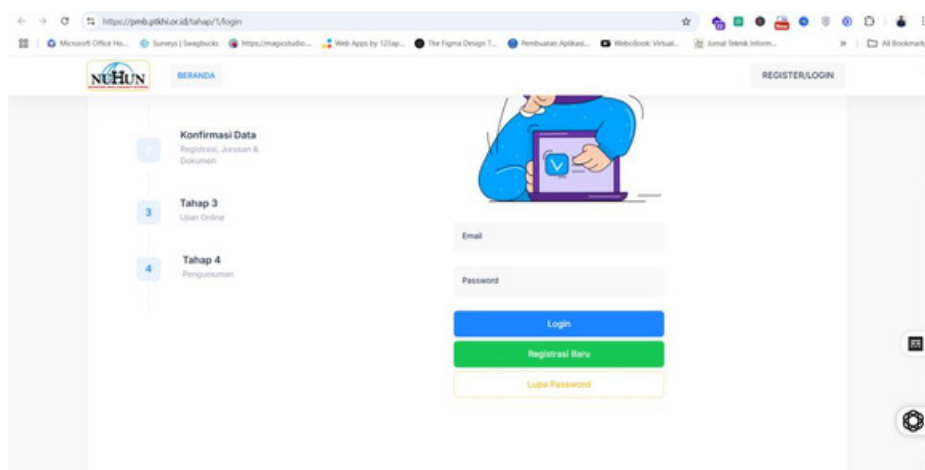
https://pmb.ptkhi.or.id/tahap/1/login

Microsoft Office Ho... Surveys | Seagbucks https://magicstudio... Web Apps by 123ap... The Figma Design T... Pembuatan Aplikasi... WebsBook: Virtual... Jurnal Teknik Inform... All Bookmarks

NUHUN BERANDA REGISTER/LOGIN

Konfirmasi Data
Registrasi, Jurusan & Dokumen

3 Tahap 3
Ujian Online

4 Tahap 4
Pengumuman

Email

Password

Login

Registrasi Baru

Lupa Password